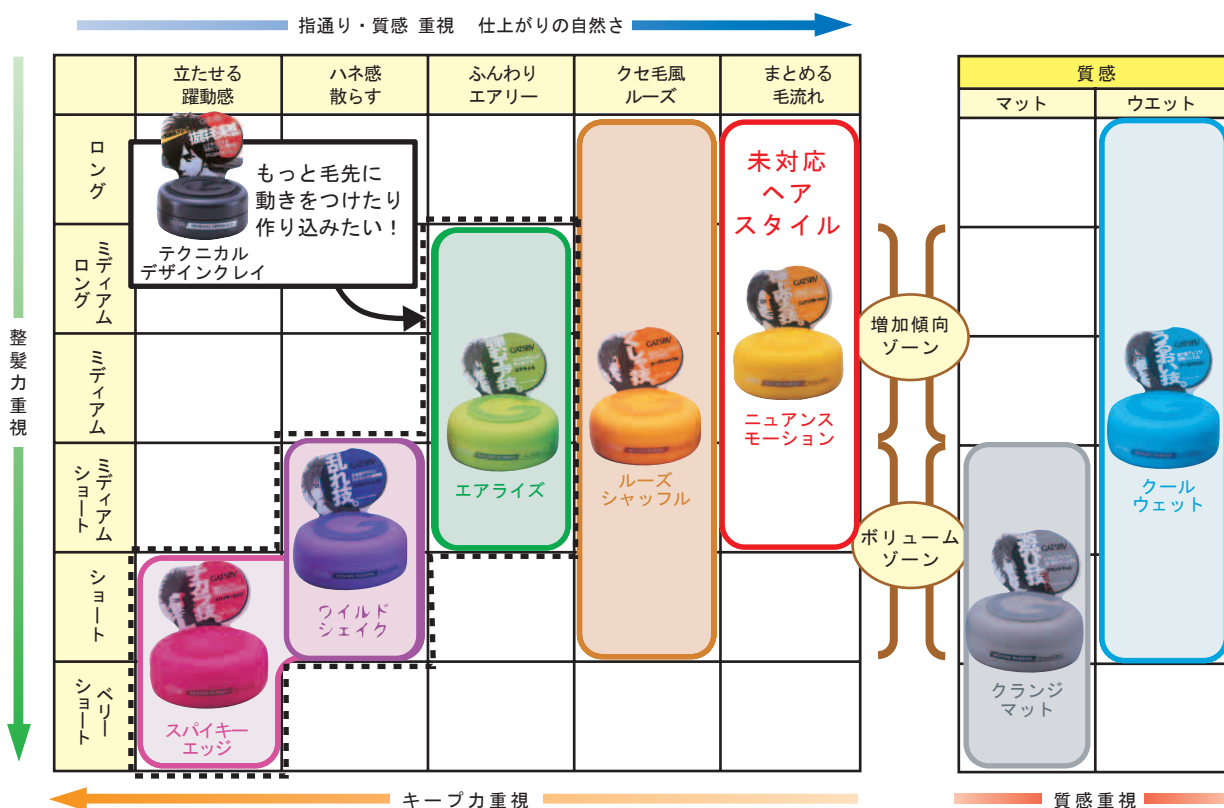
指通り・質感 重視　仕上がりの自然さ

| | 立たせる躍動感 | ハネ感散らす | ふんわりエアリー | クセ毛風ルーズ | まとめる毛流れ |
|---|---|---|---|---|---|
| ロング | | | | | |
| ミディアムロング | | | | | |
| ミディアム | | | | | |
| ミディアムショート | | | | | |
| ショート | | | | | |
| ベリーショート | | | | | |

| 質感 | |
|---|---|
| マット | ウエット |

整髪力重視

もっと毛先に動きをつけたり作り込みたい！

テクニカルデザインクレイ

未対応ヘアスタイル

エアライズ

ルーズシャッフル

ニュアンスモーション

ワイルドシェイク

スパイキーエッジ

増加傾向ゾーン

ボリュームゾーン

クランジマット

クールウェット

キープ力重視

質感重視